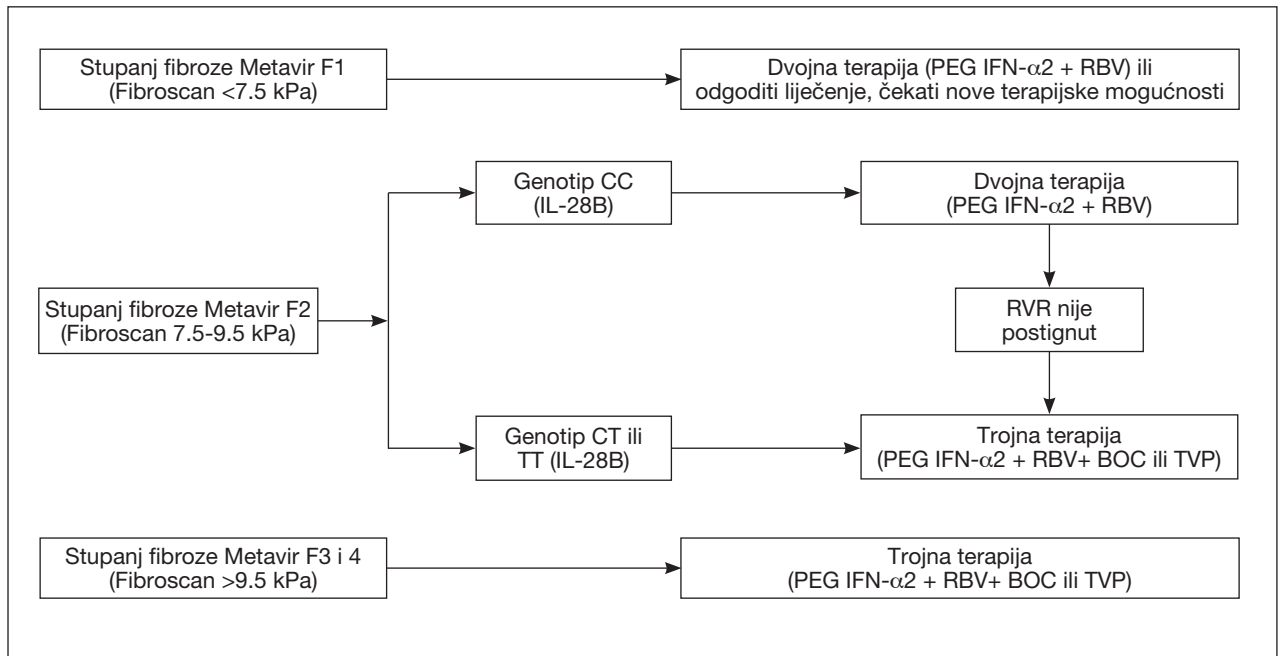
Stupanj fibroze Metavir F1
(Fibroscan <7.5 kPa)

Dvojna terapija (PEG IFN-$\alpha$2 + RBV) ili odgoditi liječenje, čekati nove terapijske mogućnosti

Stupanj fibroze Metavir F2
(Fibroscan 7.5-9.5 kPa)

Genotip CC
(IL-28B)

Dvojna terapija
(PEG IFN-$\alpha$2 + RBV)

RVR nije postignut

Genotip CT ili TT (IL-28B)

Trojna terapija
(PEG IFN-$\alpha$2 + RBV+ BOC ili TVP)

Stupanj fibroze Metavir F3 i 4
(Fibroscan >9.5 kPa)

Trojna terapija
(PEG IFN-$\alpha$2 + RBV+ BOC ili TVP)